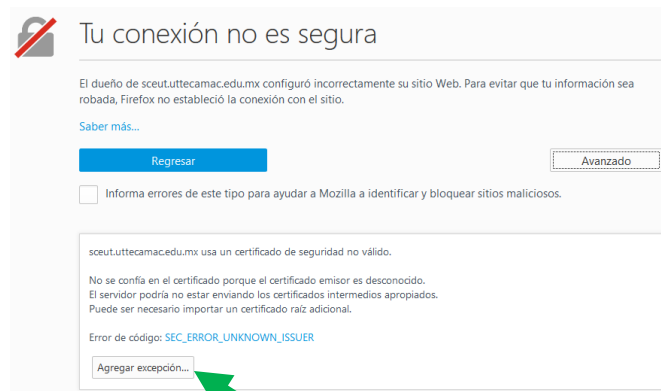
Tu conexión no es segura

El dueño de sceut.uttecamac.edu.mx configuró incorrectamente su sitio Web. Para evitar que tu información sea robada, Firefox no estableció la conexión con el sitio.

Saber más...

Regresar

Avanzado

Informa errores de este tipo para ayudar a Mozilla a identificar y bloquear sitios maliciosos.

sceut.uttecamac.edu.mx usa un certificado de seguridad no válido.

No se confía en el certificado porque el certificado emisor es desconocido.
El servidor podría no estar enviando los certificados intermedios apropiados.
Puede ser necesario importar un certificado raíz adicional.

Error de código: SEC_ERROR_UNKNOWN_ISSUER

Agregar excepción...